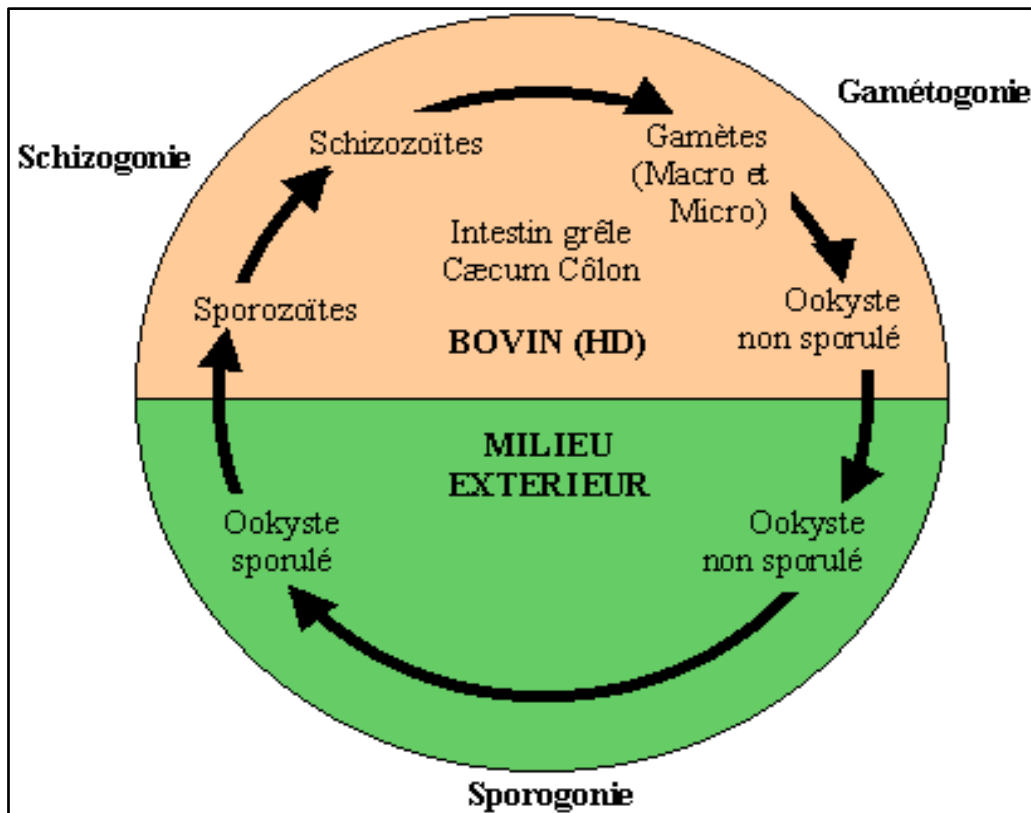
Schizogonie

Gamétogonie

Schizozoïtes

Gamètes (Macro et Micro)

Intestin grêle Cæcum Côlon

Sporozoïtes

Ookyste non sporulé

BOVIN (HD)

MILIEU EXTERIEUR

Ookyste sporulé

Ookyste non sporulé

Sporogonie